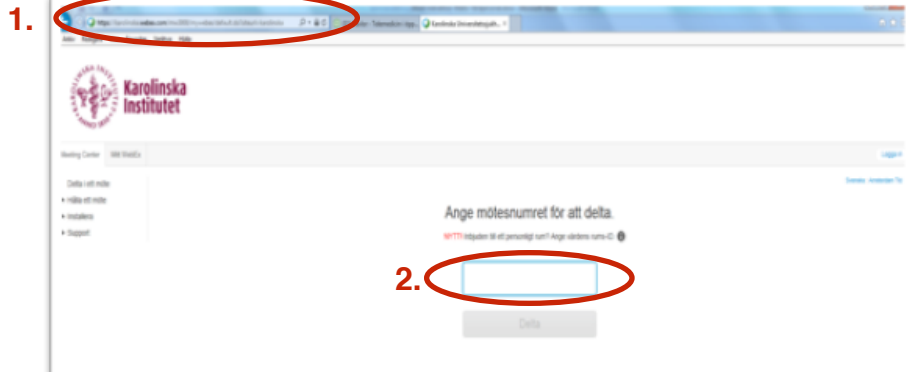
1.

https://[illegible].webex.com/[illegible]

Karolinska Universitetssjukh... ×

Karolinska Institutet

Meeting Center

Mitt WebEx

Logga in

Svenska : Amsterdam Tid

Delta i ett möte

▸ Hålla ett möte

▸ Installera

▸ Support

Ange mötesnumret för att delta.

NYTT! Inbjuden till ett personligt rum? Ange värdens rums-ID.

2.

Delta